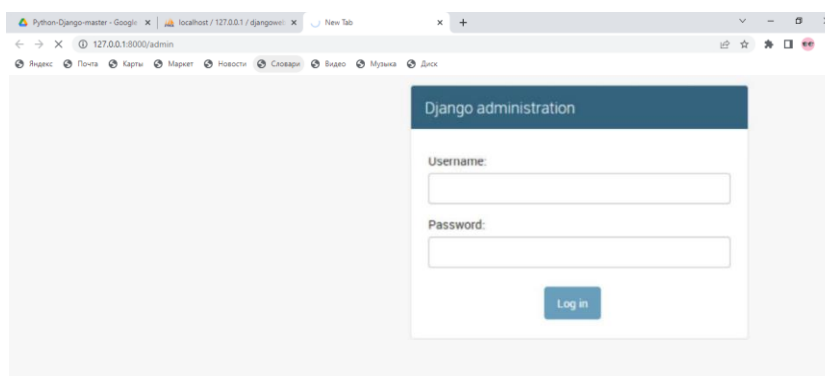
Python-Django-master - Google ×
localhost / 127.0.0.1 / djangowe ×
New Tab ×
+

127.0.0.1:8000/admin

Яндекс Почта Карты Маркет Новости Словари Видео Музыка Диск

Django administration

Username:

Password:

Log in